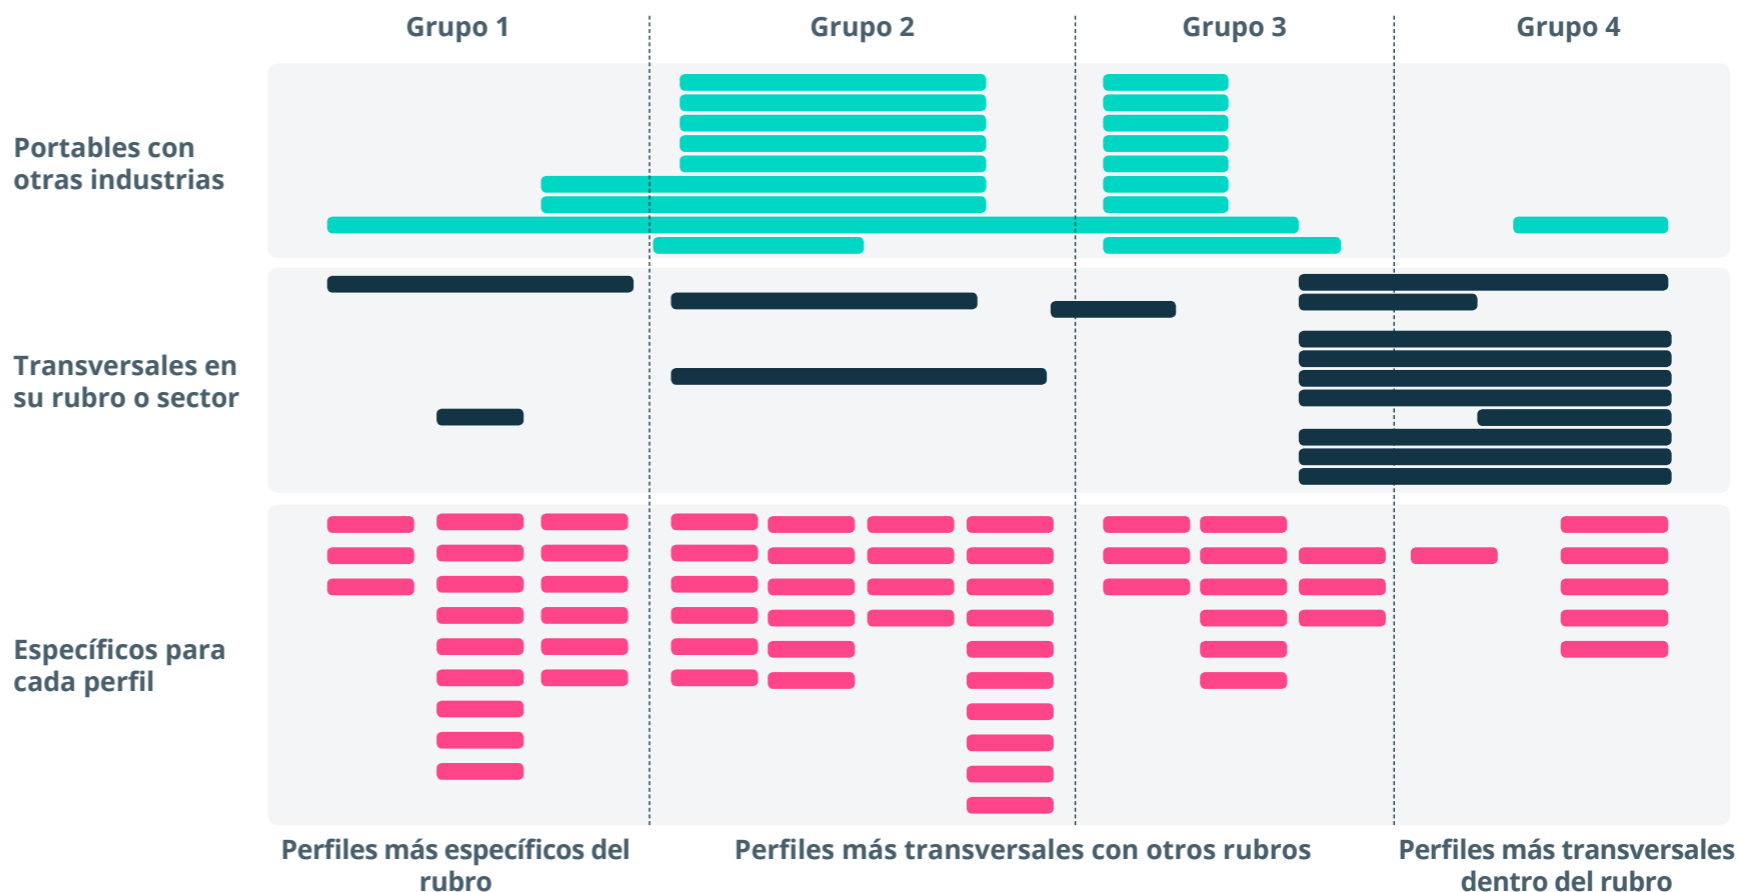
Grupo 1

Grupo 2

Grupo 3

Grupo 4

Portables con otras industrias

Transversales en su rubro o sector

Específicos para cada perfil

Perfiles más específicos del rubro

Perfiles más transversales con otros rubros

Perfiles más transversales dentro del rubro